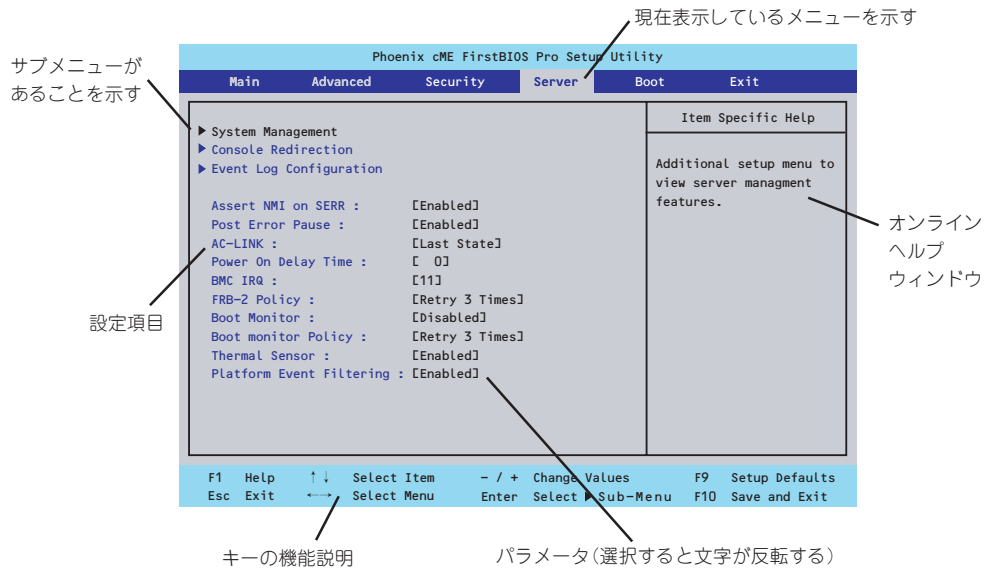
現在表示しているメニューを示す

サブメニューがあることを示す

Phoenix cME FirstBIOS Pro Setup Utility

Main Advanced Security Server Boot Exit

▶ System Management
▶ Console Redirection
▶ Event Log Configuration

Assert NMI on SERR : [Enabled]
Post Error Pause : [Enabled]
AC-LINK : [Last State]
Power On Delay Time : [ 0]
BMC IRQ : [11]
FRB-2 Policy : [Retry 3 Times]
Boot Monitor : [Disabled]
Boot monitor Policy : [Retry 3 Times]
Thermal Sensor : [Enabled]
Platform Event Filtering : [Enabled]

Item Specific Help

Additional setup menu to view server managment features.

オンラインヘルプウィンドウ

設定項目

F1 Help ↑↓ Select Item − / + Change Values F9 Setup Defaults
Esc Exit ←→ Select Menu Enter Select ▶ Sub-Menu F10 Save and Exit

キーの機能説明

パラメータ(選択すると文字が反転する)